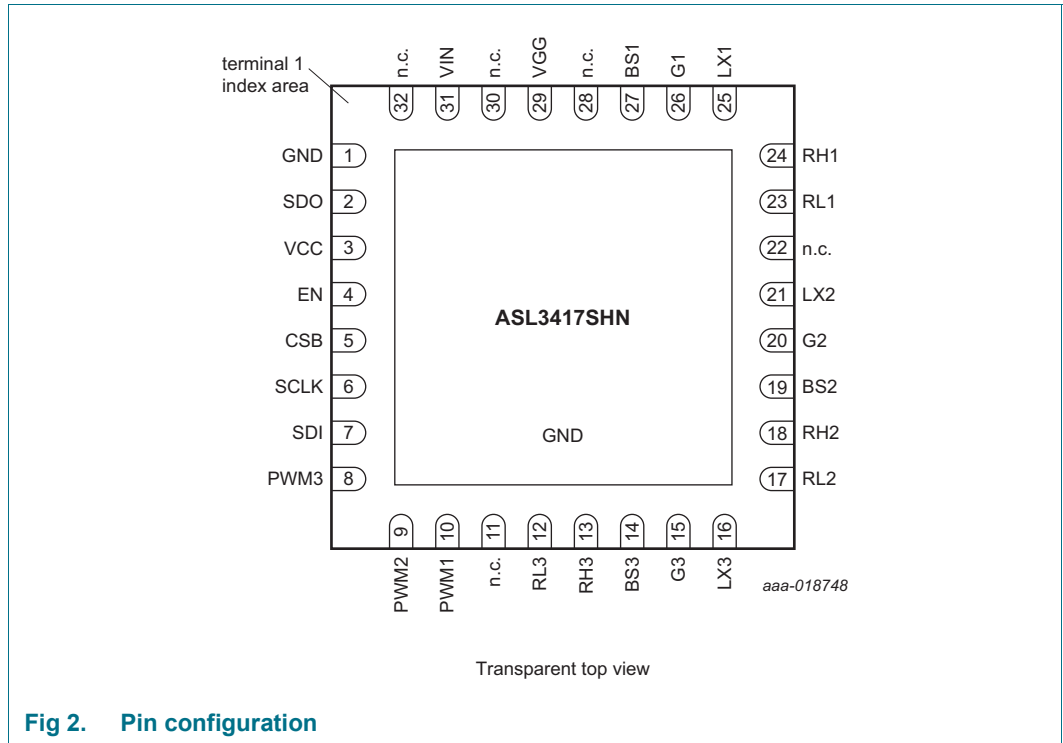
terminal 1 index area

n.c. VIN n.c. VGG n.c. BS1 G1 LX1
32 31 30 29 28 27 26 25

GND 1
SDO 2
VCC 3
EN 4
CSB 5
SCLK 6
SDI 7
PWM3 8

24 RH1
23 RL1
22 n.c.
21 LX2
20 G2
19 BS2
18 RH2
17 RL2

ASL3417SHN

GND

9 10 11 12 13 14 15 16
PWM2 PWM1 n.c. RL3 RH3 BS3 G3 LX3

aaa-018748

Transparent top view

Fig 2. Pin configuration